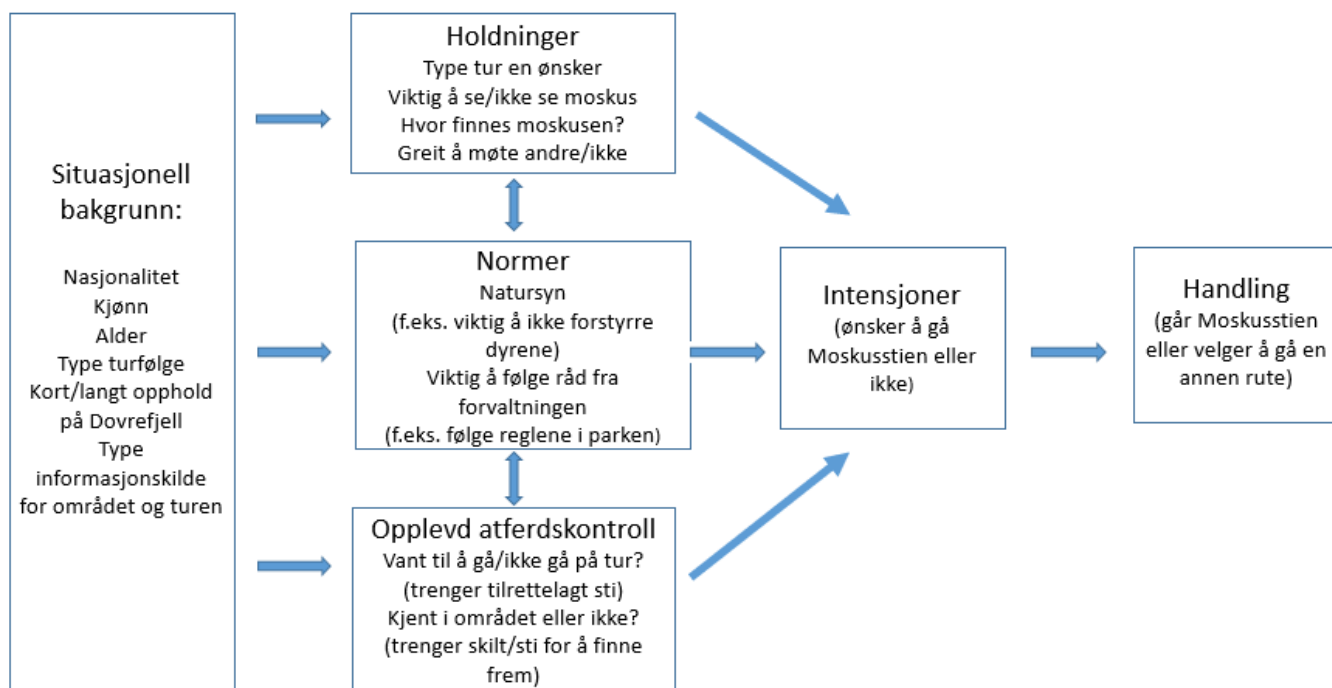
Situasjonell bakgrunn:

Nasjonalitet
Kjønn
Alder
Type turfølge
Kort/langt opphold på Dovrefjell
Type informasjonskilde for området og turen

Holdninger
Type tur en ønsker
Viktig å se/ikke se moskus
Hvor finnes moskusen?
Greit å møte andre/ikke

Normer
Natursyn
(f.eks. viktig å ikke forstyrre dyrene)
Viktig å følge råd fra forvaltningen
(f.eks. følge reglene i parken)

Opplevd atferdskontroll
Vant til å gå/ikke gå på tur?
(trenger tilrettelagt sti)
Kjent i området eller ikke?
(trenger skilt/sti for å finne frem)

Intensjoner
(ønsker å gå Moskusstien eller ikke)

Handling
(går Moskusstien eller velger å gå en annen rute)